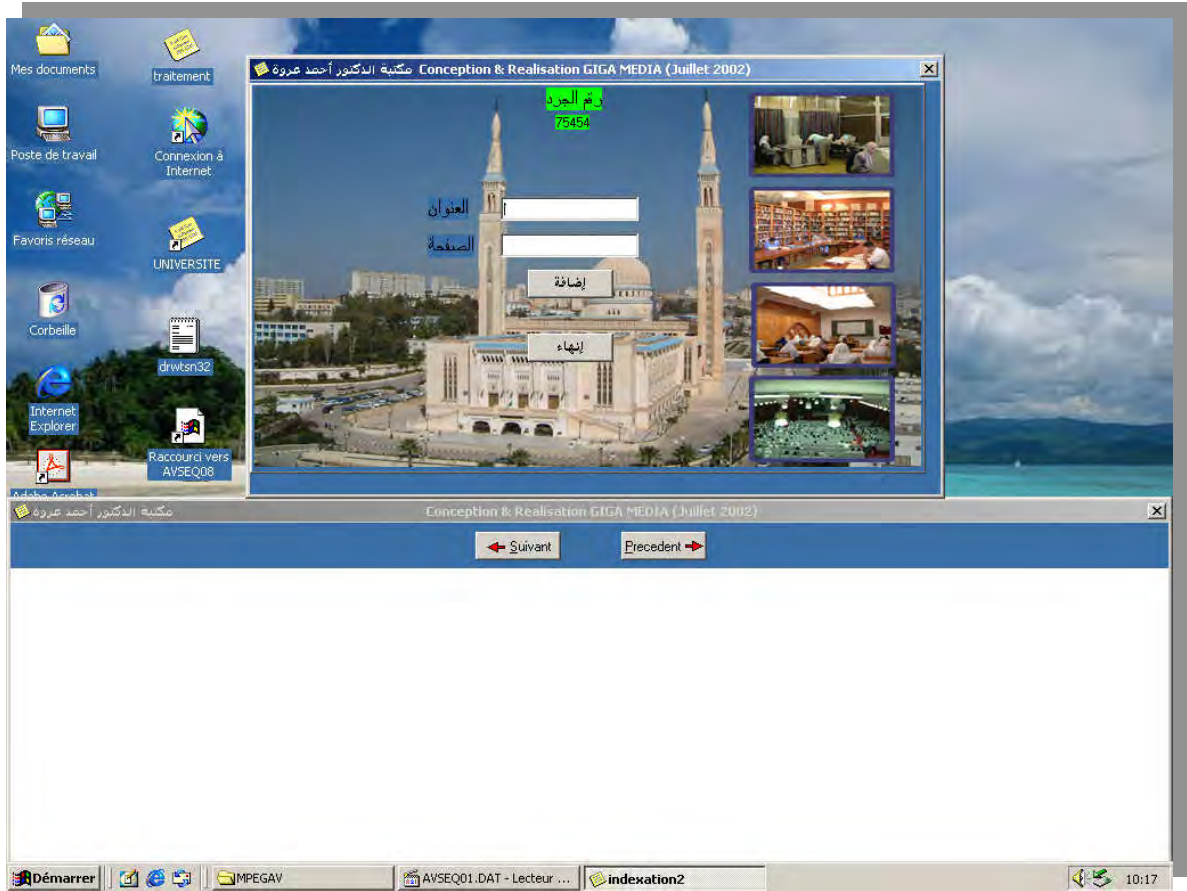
Mes documents

traitement

Poste de travail

Connexion à Internet

Favoris réseau

UNIVERSITE

Corbeille

drwtsn32

Internet Explorer

Raccourci vers AVSEQ08

Adobe Acrobat

مكتبة الدكتور أحمد عروة Conception & Realisation GIGA MEDIA (Juillet 2002)

رقم الجرد
75454

العنوان
الصفحة

إضافة

إنهاء

مكتبة الدكتور أحمد عروة Conception & Realisation GIGA MEDIA (Juillet 2002)

Suivant

Precedent

Démarrer

MPEGAV

AVSEQ01.DAT - Lecteur ...

indexation2

10:17